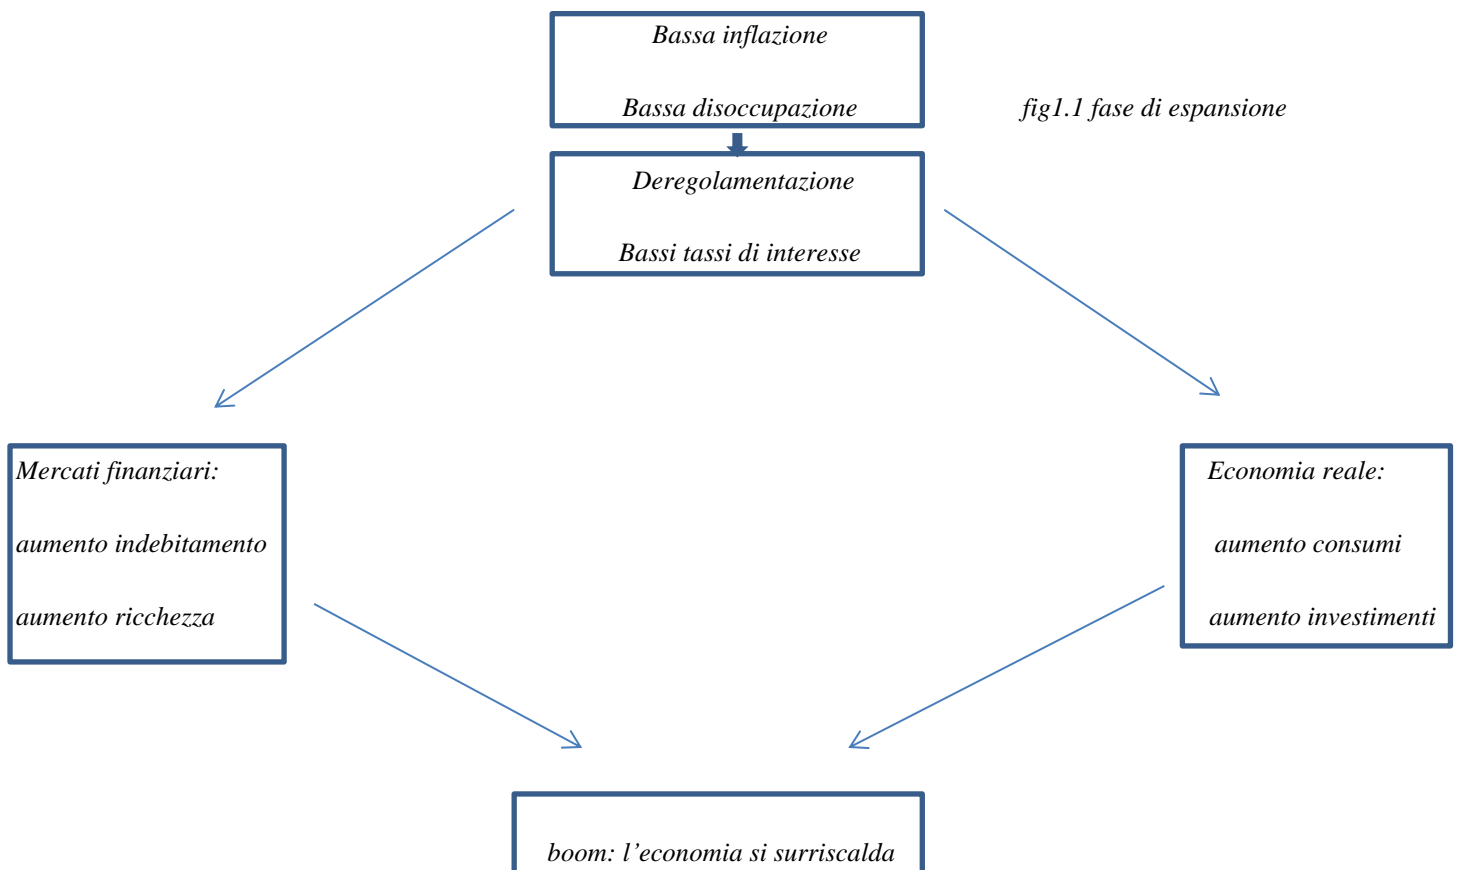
Bassa inflazione

Bassa disoccupazione

fig1.1 fase di espansione

Deregolamentazione

Bassi tassi di interesse

Mercati finanziari:

aumento indebitamento

aumento ricchezza

Economia reale:

aumento consumi

aumento investimenti

boom: l'economia si surriscalda